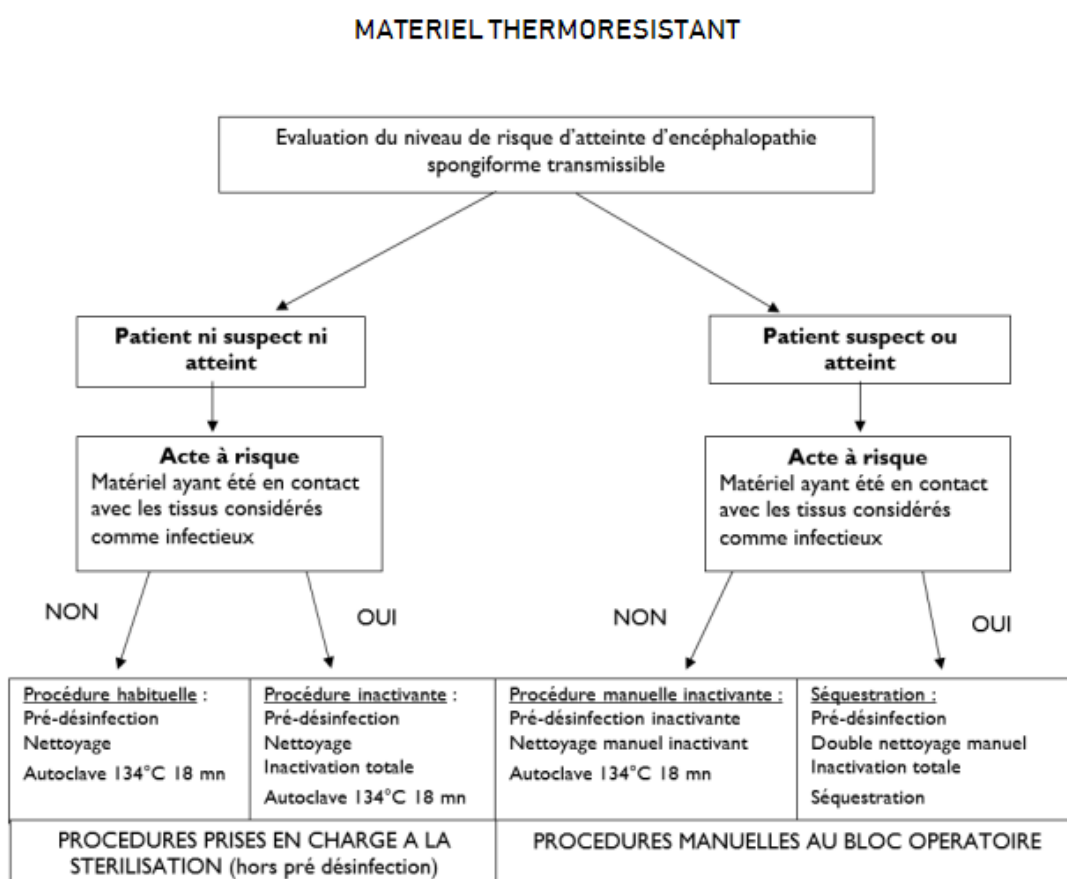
MATERIEL THERMORESISTANT

Evaluation du niveau de risque d'atteinte d'encéphalopathie spongiforme transmissible

Patient ni suspect ni atteint

Acte à risque
Matériel ayant été en contact avec les tissus considérés comme infectieux

NON

OUI

Patient suspect ou atteint

Acte à risque
Matériel ayant été en contact avec les tissus considérés comme infectieux

NON

OUI

| Procédure habituelle : Pré-désinfection Nettoyage Autoclave 134°C 18 mn | Procédure inactivante : Pré-désinfection Nettoyage Inactivation totale Autoclave 134°C 18 mn | Procédure manuelle inactivante : Pré-désinfection inactivante Nettoyage manuel inactivant Autoclave 134°C 18 mn | Séquestration : Pré-désinfection Double nettoyage manuel Inactivation totale Séquestration |
|---|---|---|---|
| PROCEDURES PRISES EN CHARGE A LA STERILISATION (hors pré désinfection) | | PROCEDURES MANUELLES AU BLOC OPERATOIRE | |